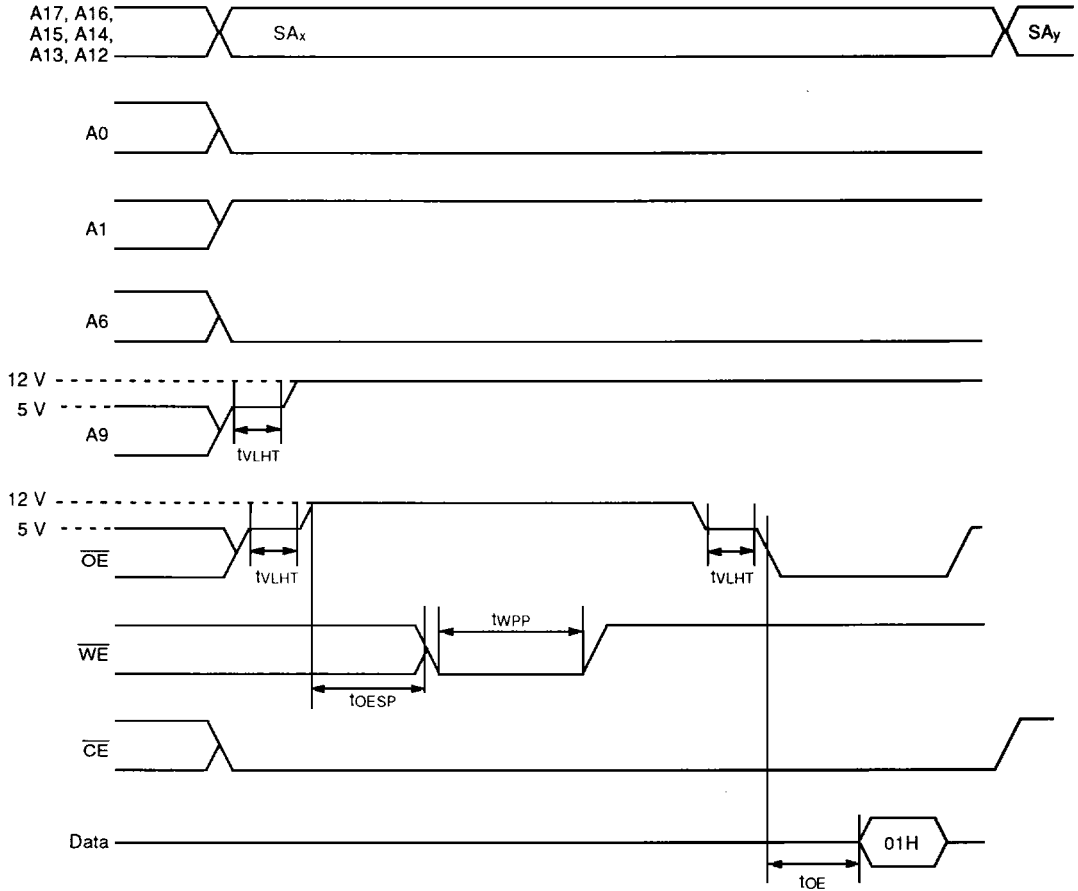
A17, A16, A15, A14, A13, A12

$SA_x$

$SA_y$

A0

A1

A6

12 V

5 V

A9

$t_{VLHT}$

12 V

5 V

$\overline{OE}$

$t_{VLHT}$

$t_{VLHT}$

$t_{WPP}$

$\overline{WE}$

$t_{OESP}$

$\overline{CE}$

Data

01H

$t_{OE}$